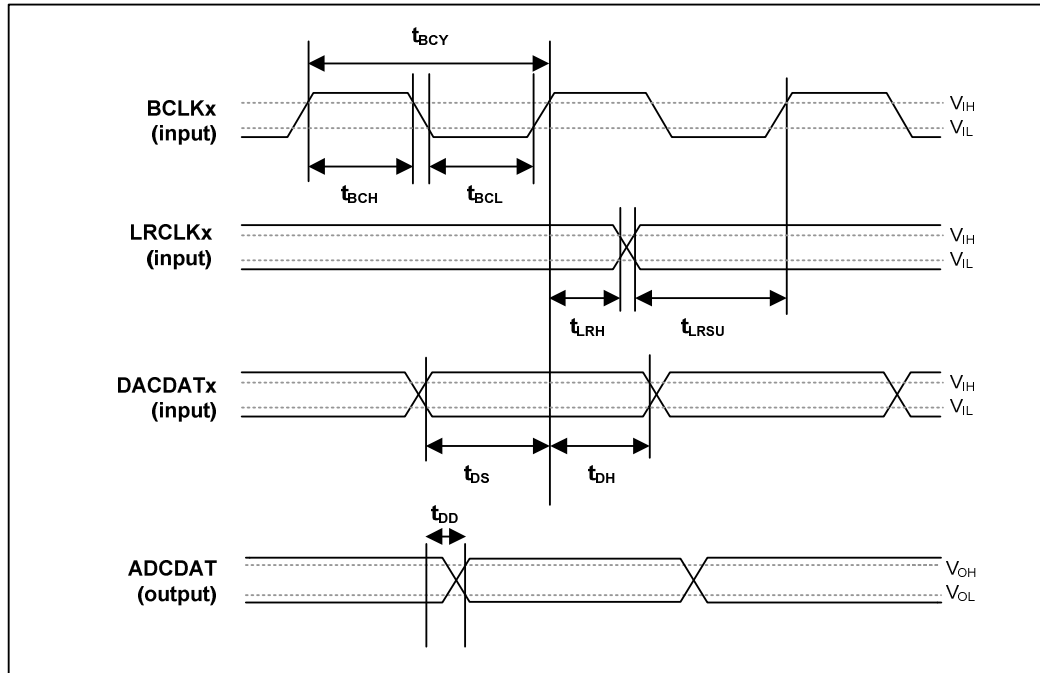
$t_{BCY}$

BCLKx
(input)

$V_{IH}$
$V_{IL}$

$t_{BCH}$
$t_{BCL}$

LRCLKx
(input)

$V_{IH}$
$V_{IL}$

$t_{LRH}$
$t_{LRSU}$

DACDATx
(input)

$V_{IH}$
$V_{IL}$

$t_{DS}$
$t_{DH}$

$t_{DD}$

ADCDAT
(output)

$V_{OH}$
$V_{OL}$